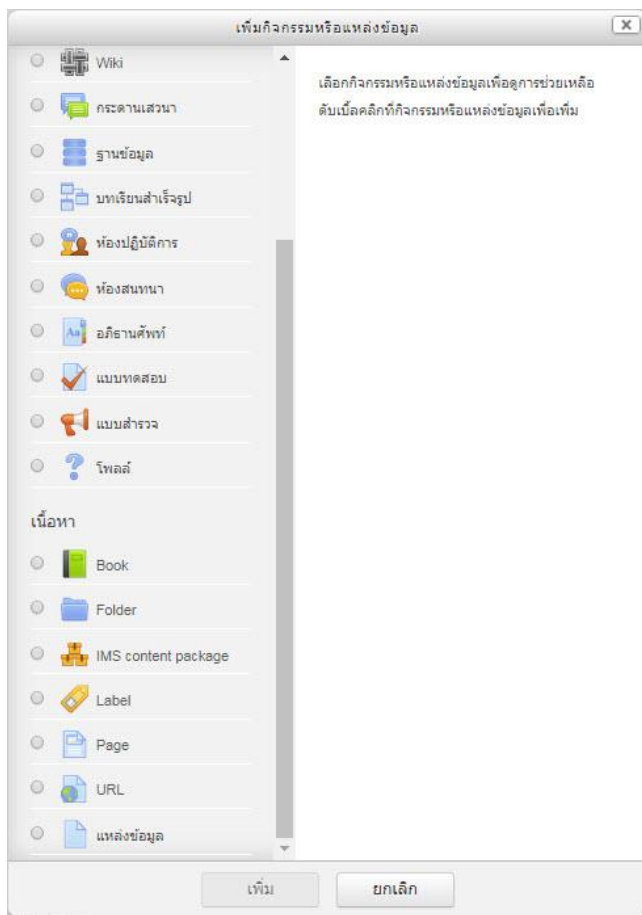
เพิ่มกิจกรรมหรือแหล่งข้อมูล

Wiki

กระดานเสวนา

ฐานข้อมูล

บทเรียนสำเร็จรูป

ห้องปฏิบัติการ

ห้องสนทนา

อภิธานศัพท์

แบบทดสอบ

แบบสำรวจ

โพลล์

เนื้อหา

Book

Folder

IMS content package

Label

Page

URL

แหล่งข้อมูล

เลือกกิจกรรมหรือแหล่งข้อมูลเพื่อดูการช่วยเหลือ ดับเบิ้ลคลิกที่กิจกรรมหรือแหล่งข้อมูลเพื่อเพิ่ม

เพิ่ม

ยกเลิก